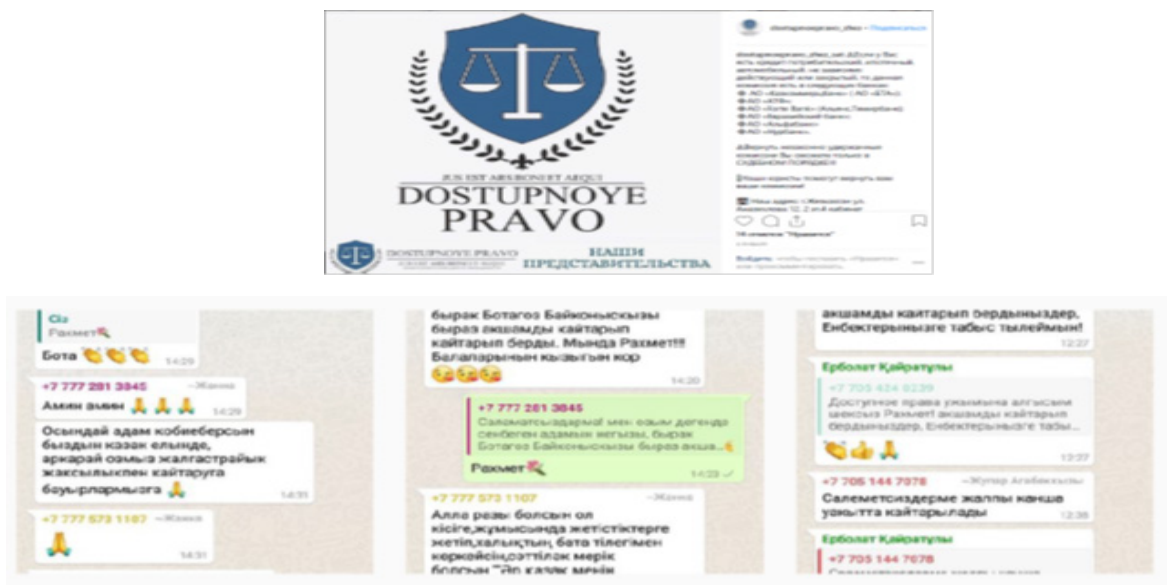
dostupnoepravo_zhez • Подписаться

JUS EST ARS BONI ET AEQUI
DOSTUPNOYE
PRAVO

DOSTUPNOYE PRAVO
НАШИ ПРЕДСТАВИТЕЛЬСТВА

Сіз
Рахмет
Бота 14:29

+7 777 281 3845 ~Жанна
Аминь аминь 14:29

Осындай адам кобейберсын быздын казак елынде, аркарай озыныз жалгастырайык жаксылыкпен кайтаруга бауырларымызга 14:31

+7 777 573 1107 ~Жанна
14:31

бырак Ботагоз Байконыскызы бырак акшамды кайтарып кайтарып берды. Мында Рахмет!!! Балапарыныен кызыгын кор
14:20

+7 777 281 3845
Саламатсыздарма! мен озым деген сенбеген адаммын негызы, бырак Ботагоз Байконыскызы бырак акша...
Рахмет 14:23

+7 777 573 1107 ~Жанна
Алла разы болсын ол кісіге,жумысында жетістіктерге жетіп,халықтың бата тілегімен көркейсін,сәттілік мерік болсын "Әр казак менің

акшамды кайтарып бердынызлер, Енбектерынызге табыс тылеймын!
12:27

Ерболат Қайратұлы
+7 705 424 0239
Доступное право ужимына алгысым шексыз Рахмет! акшамды кайтарып бердынызлер, Енбектерынызге табы...
12:37

+7 705 144 7078 ~Жупар Агабекызы
Салеметсыздерме жалпы канша уакытта кайтарылады 12:38

Ерболат Қайратұлы
+7 705 144 7078
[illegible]